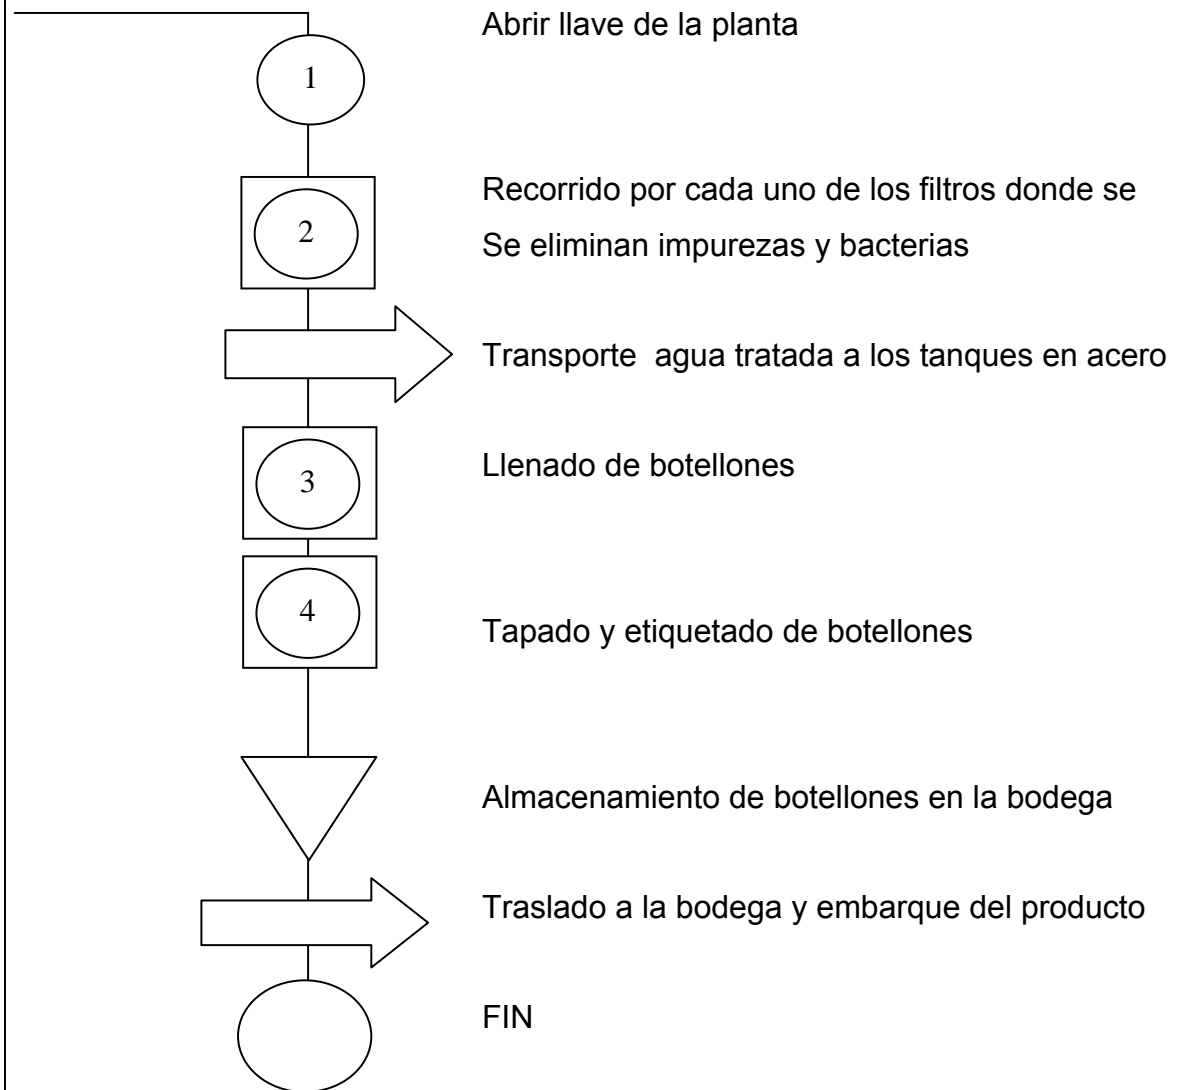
1

Abrir llave de la planta

2

Recorrido por cada uno de los filtros donde se
Se eliminan impurezas y bacterias

Transporte agua tratada a los tanques en acero

3

Llenado de botellones

4

Tapado y etiquetado de botellones

Almacenamiento de botellones en la bodega

Traslado a la bodega y embarque del producto

FIN